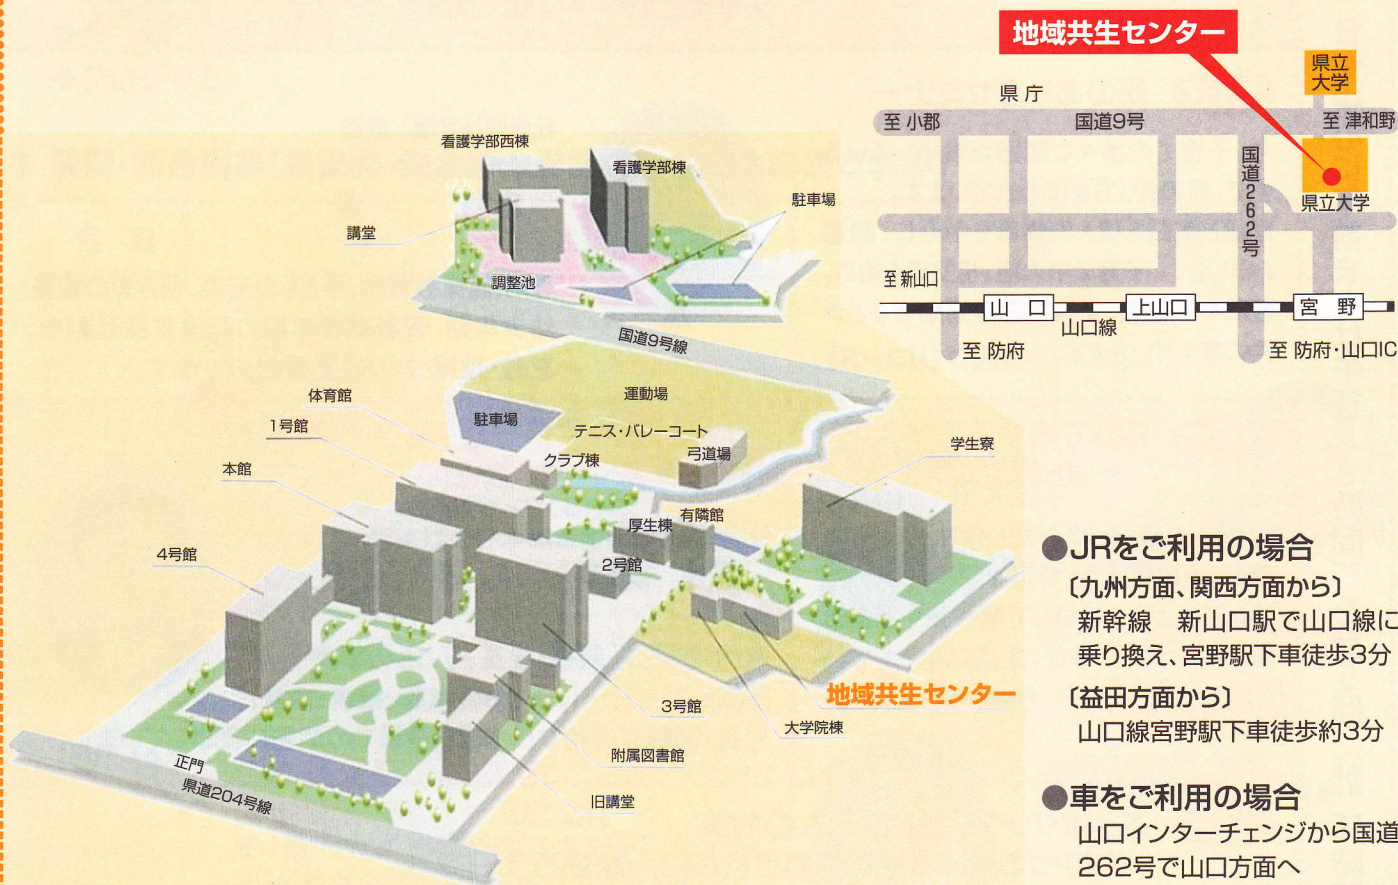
地域共生センター

県立大学

県庁

至 小郡

国道9号

至 津和野

国道262号

県立大学

至 新山口

山口

上山口

宮野

山口線

至 防府

至 防府・山口IC

看護学部西棟

看護学部棟

講堂

駐車場

調整池

国道9号線

体育館

運動場

駐車場

1号館

テニス・バレーコート

クラブ棟

弓道場

本館

学生寮

厚生棟

有隣館

4号館

2号館

地域共生センター

3号館

大学院棟

正門

附属図書館

県道204号線

旧講堂

●JRをご利用の場合

〔九州方面、関西方面から〕

新幹線　新山口駅で山口線に乗り換え、宮野駅下車徒歩3分

〔益田方面から〕

山口線宮野駅下車徒歩約3分

●車をご利用の場合

山口インターチェンジから国道262号で山口方面へ